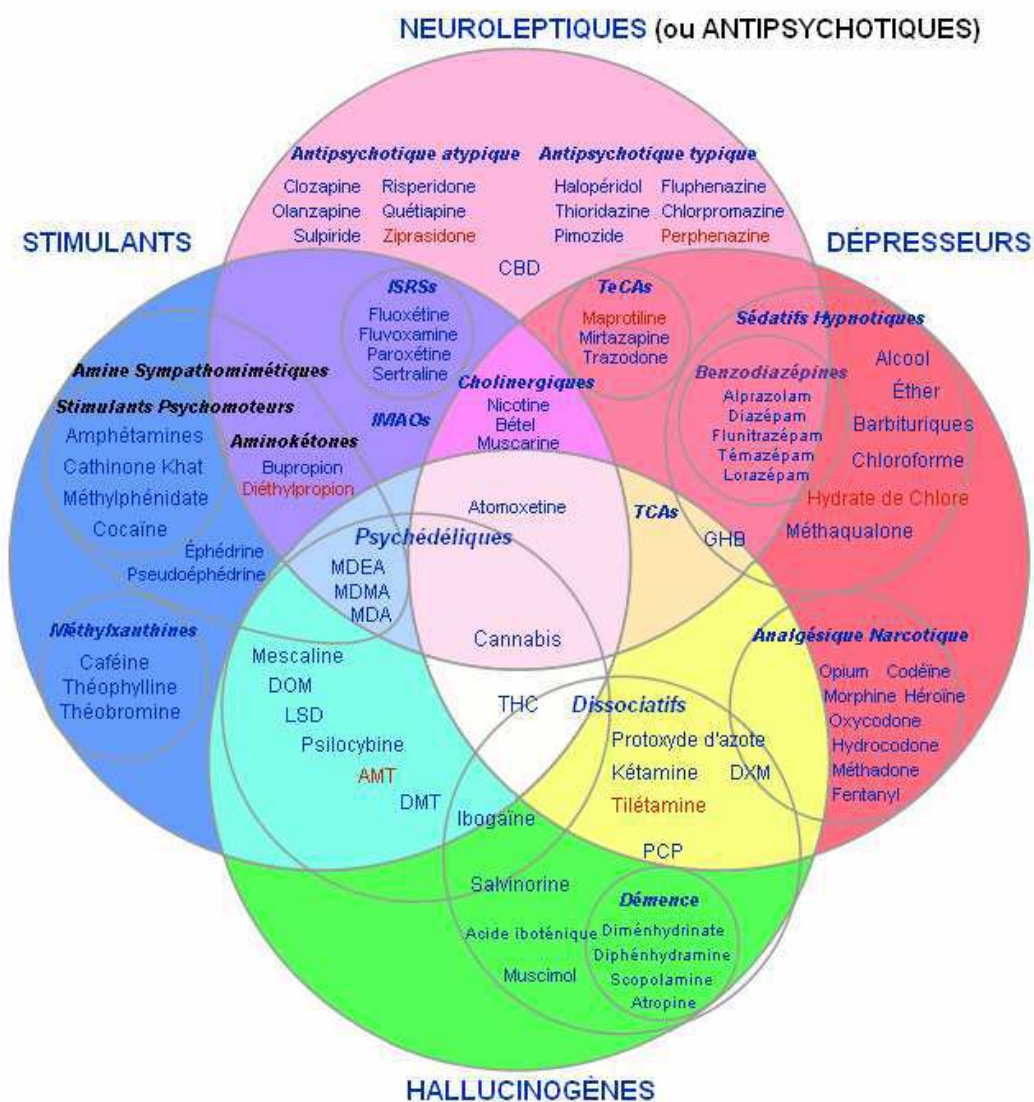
NEUROLEPTIQUES (ou ANTIPSYCHOTIQUES)

Antipsychotique atypique
Clozapine Risperidone
Olanzapine Quétiapine
Sulpiride Ziprasidone

Antipsychotique typique
Halopéridol Fluphenazine
Thioridazine Chlorpromazine
Pimozide Perphenazine

STIMULANTS

DÉPRESSEURS

CBD

ISRSs
Fluoxétine
Fluvoxamine
Paroxétine
Sertraline

TeCAs
Maprotiline
Mirtazapine
Trazodone

Sédatifs Hypnotiques

Benzodiazépines
Alprazolam
Diazépam
Flunitrazépam
Témazépam
Lorazépam

Alcool
Éther
Barbituriques
Chloroforme
Hydrate de Chlore
Méthaqualone

Amine Sympathomimétiques
Stimulants Psychomoteurs
Amphétamines
Cathinone Khat
Méthylphénidate
Cocaïne

IMAOs

Aminokétones
Bupropion
Diéthylpropion

Cholinergiques
Nicotine
Bétel
Muscarine

Atomoxetine

TCAs

GHB

Éphédrine
Pseudoéphédrine

Psychédéliques
MDEA
MDMA
MDA

Cannabis

Méthylxanthines
Caféine
Théophylline
Théobromine

Analgésique Narcotique
Opium Codéine
Morphine Héroïne
Oxycodone
Hydrocodone
Méthadone
Fentanyl

Mescaline
DOM
LSD
Psilocybine
AMT
DMT

THC

Dissociatifs
Protoxyde d'azote
Kétamine
Tilétamine
DXM

Ibogaïne

PCP

Salvinorine

Démence
Acide iboténique Diménhydrinate
Diphénhydramine
Muscimol Scopolamine
Atropine

HALLUCINOGÈNES